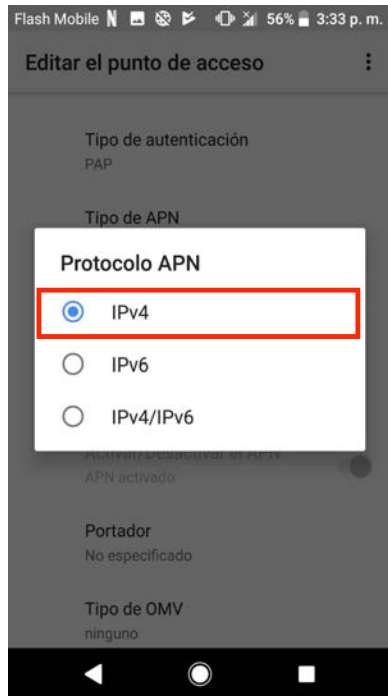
Flash Mobile N 56% 3:33 p. m.

Editar el punto de acceso

Tipo de autenticación
PAP

Tipo de APN

Protocolo APN

IPv4

IPv6

IPv4/IPv6

Activar/Desactivar el APN
APN activado

Portador
No especificado

Tipo de OMV
ninguno